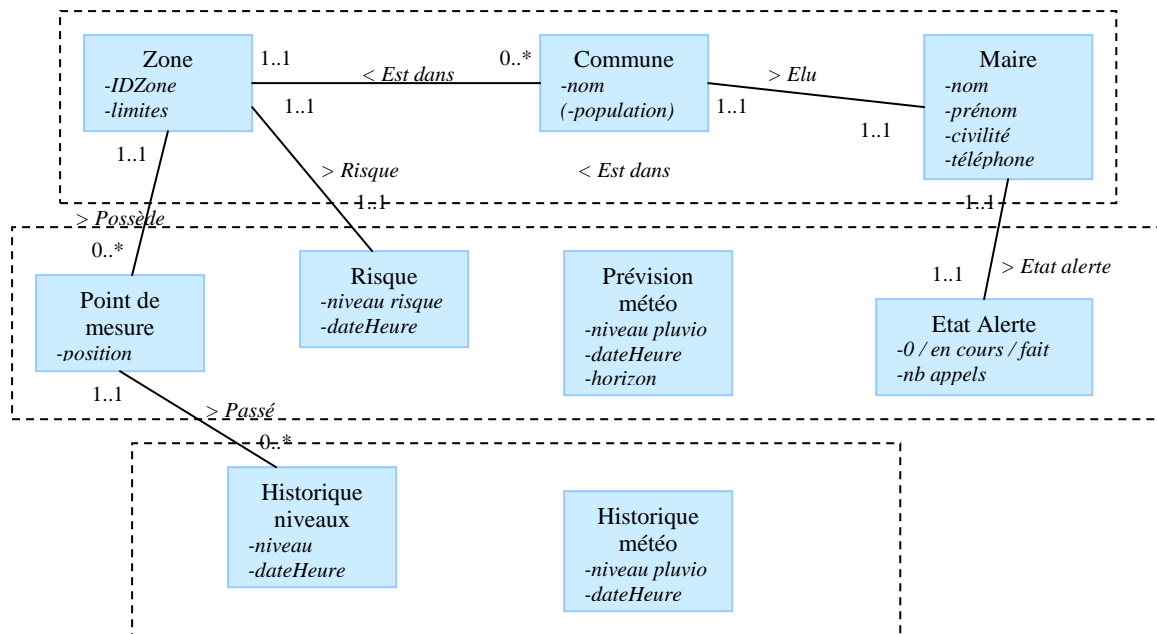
Zone
-IDZone
-limites

1..1

< Est dans

0..*

Commune
-nom
(-population)

> Elu

Maire
-nom
-prénom
-civilité
-téléphone

1..1

1..1

1..1

1..1

> Risque

< Est dans

> Possède

1..1

1..1

0..*

Risque
-niveau risque
-dateHeure

Prévision météo
-niveau pluvio
-dateHeure
-horizon

1..1

> Etat alerte

Point de mesure
-position

Etat Alerte
-0 / en cours / fait
-nb appels

1..1

> Passé

0..*

Historique niveaux
-niveau
-dateHeure

Historique météo
-niveau pluvio
-dateHeure